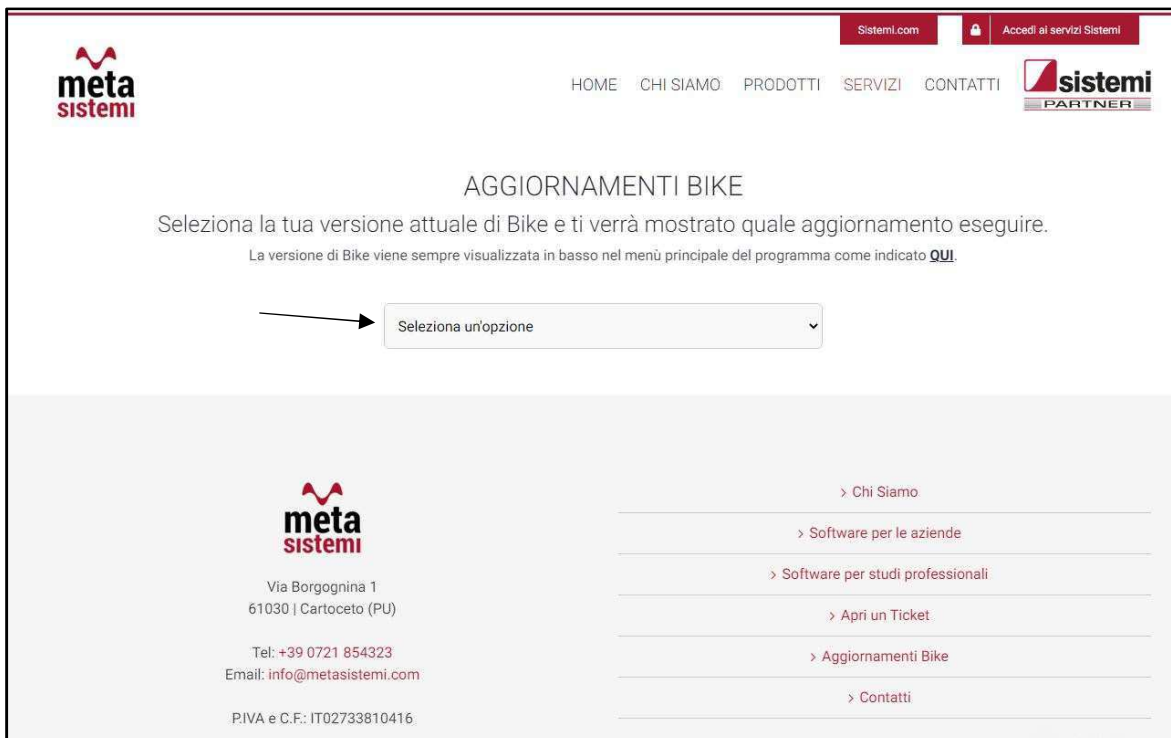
Sistemi.com

Accedi ai servizi Sistemi

meta
sistemi

HOME CHI SIAMO PRODOTTI SERVIZI CONTATTI

sistemi
PARTNER

AGGIORNAMENTI BIKE

Seleziona la tua versione attuale di Bike e ti verrà mostrato quale aggiornamento eseguire.

La versione di Bike viene sempre visualizzata in basso nel menù principale del programma come indicato QUI.

Seleziona un'opzione

meta
sistemi

Via Borgognina 1
61030 | Cartoceto (PU)

Tel: +39 0721 854323
Email: info@metasistemi.com

P.IVA e C.F.: IT02733810416

> Chi Siamo

> Software per le aziende

> Software per studi professionali

> Apri un Ticket

> Aggiornamenti Bike

> Contatti